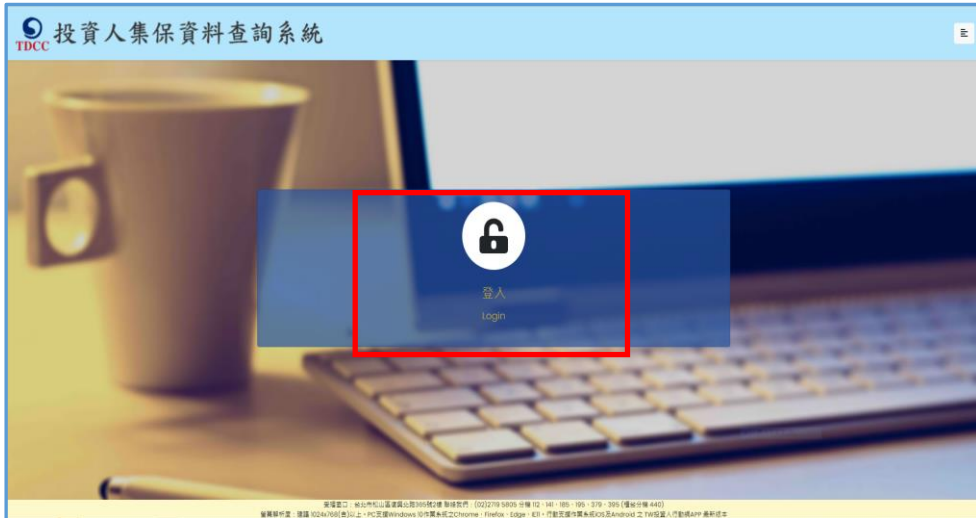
TDCC 投資人集保資料查詢系統

登入
Login

服務窗口：台北市松山區復興北路363號11樓 聯絡我們：(02)2719 5805 分機 112、141、185、195、379、395 (暫給分機 440)
螢幕解析度：建議 1024x768(含)以上。PC支援Windows 10作業系統之Chrome、Firefox、Edge、IE11。行動支援作業系統iOS及Android 之 TW投資人行動網APP 最新版本